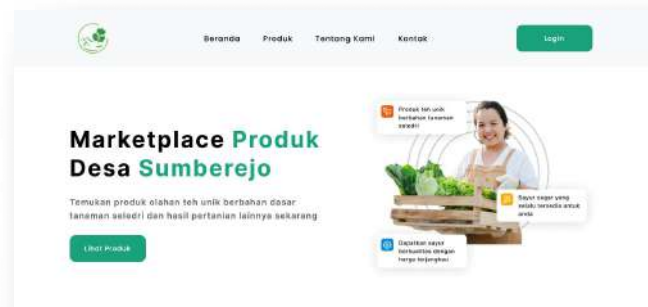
Beranda Produk Tentang Kami Kontak

Login

Marketplace Produk Desa Sumberejo

Temukan produk olahan teh unik berbahan dasar tanaman seledri dan hasil pertanian lainnya sekarang

Lihat Produk

Produk teh unik berbahan tanaman seledri

Sayur segar yang selalu tersedia untuk anda

Dapatkan sayur berkualitas dengan harga terjangkau